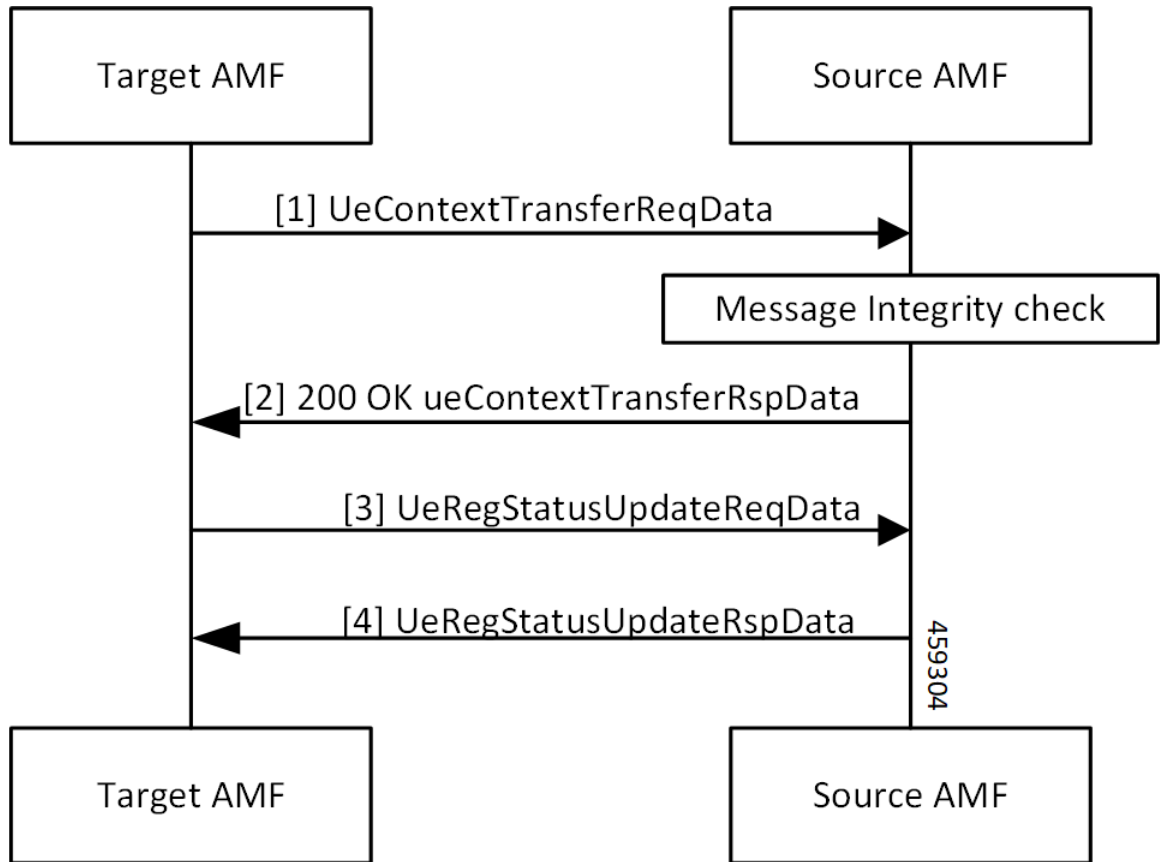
Target AMF

Source AMF

[1] UeContextTransferReqData

Message Integrity check

[2] 200 OK ueContextTransferRspData

[3] UeRegStatusUpdateReqData

[4] UeRegStatusUpdateRspData

459304

Target AMF

Source AMF